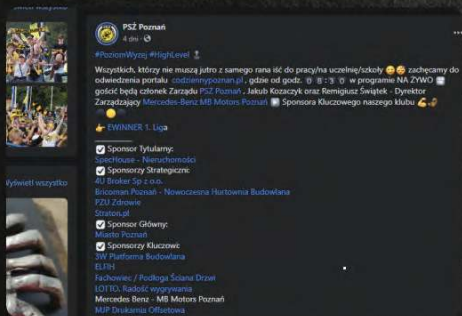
PSŻ Poznań
4 dni ·

#PoziomWyżej #HighLevel

Wszystkich, którzy nie muszą jutro z samego rana iść do pracy/na uczelnie/szkoły zachęcamy do odwiedzenia portalu codziennypoznan.pl , gdzie od godz. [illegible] w programie NA ŻYWO gościć będą członek Zarządu PSŻ Poznań , Jakub Kozaczyk oraz Remigiusz Świątek - Dyrektor Zarządzający Mercedes-Benz MB Motors Poznań Sponsora Kluczowego naszego klubu

eWINNER 1. Liga

Sponsor Tytularny:
SpecHouse - Nieruchomości
Sponsorzy Strategiczni:
4U Broker Sp z o.o.
Bricoman Poznań - Nowoczesna Hurtownia Budowlana
PZU Zdrowie
Straton.pl
Sponsor Główny:
Miasto Poznań
Sponsorzy Kluczowi:
3W Platforma Budowlana
ELFIH
Fachowiec / Podłoga Ściana Drzwi
LOTTO. Radość wygrywania
Mercedes Benz - MB Motors Poznań
MJP Drukarnia Offsetowa

Wyświetl wszystko